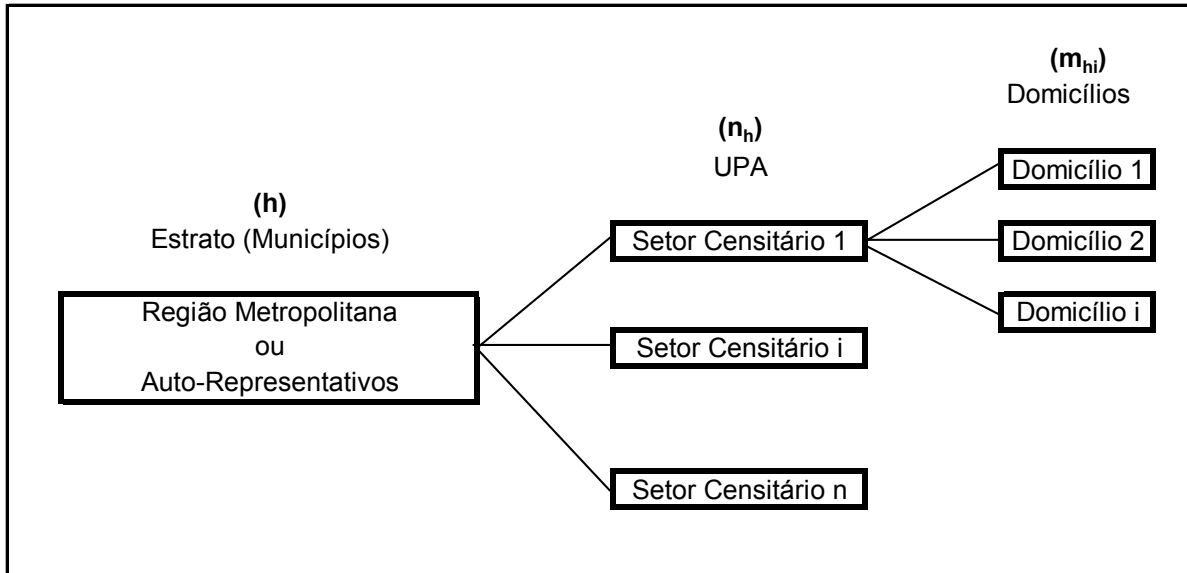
$(m_{hi})$
Domicílios

$(n_h)$
UPA

Domicílio 1

(h)
Estrato (Municípios)

Setor Censitário 1

Domicílio 2

Domicílio i

Região Metropolitana
ou
Auto-Representativos

Setor Censitário i

Setor Censitário n